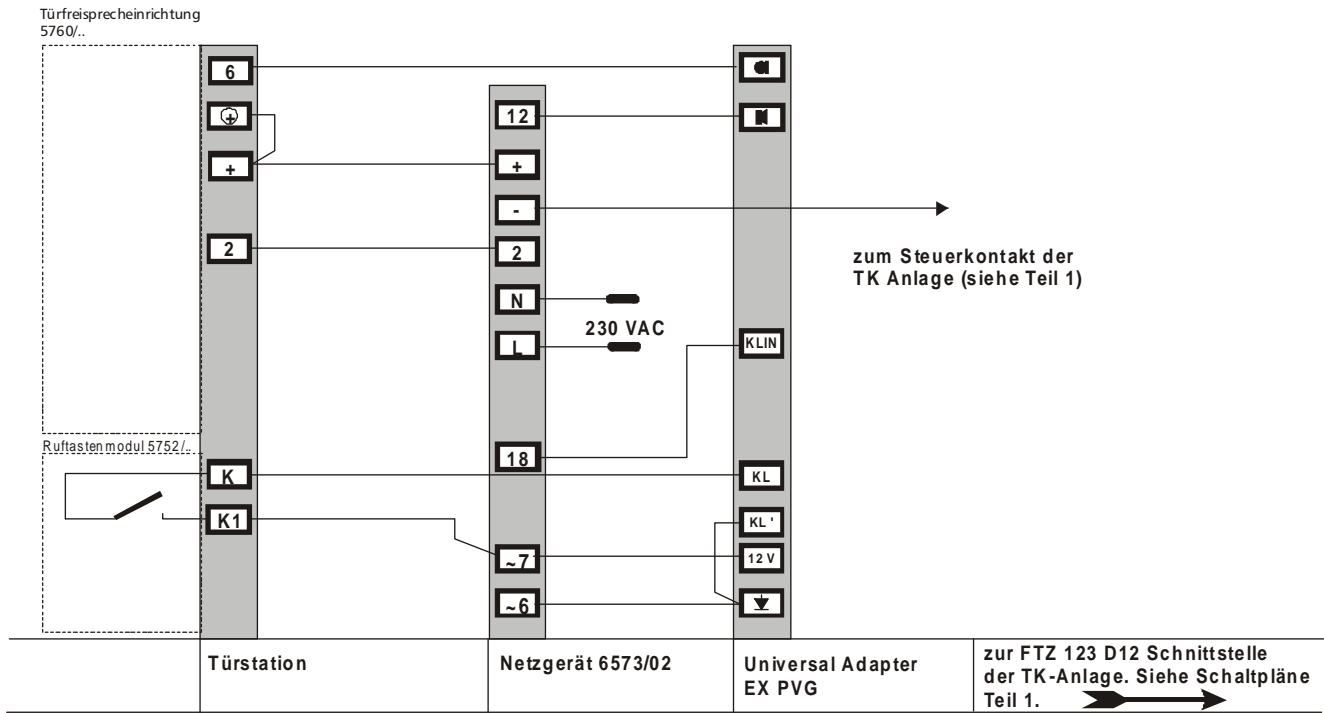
Türfreisprecheinrichtung 5760/..

6

+

2

Ruftastenmodul 5752/..

K

K1

12

+

-

2

N

L

230 VAC

18

~7

~6

KLIN

KL

KL '

12 V

zum Steuerkontakt der TK Anlage (siehe Teil 1)

|  | Türstation | Netzgerät 6573/02 | Universal Adapter EX PVG | zur FTZ 123 D12 Schnittstelle der TK-Anlage. Siehe Schaltpläne Teil 1. |
|---|---|---|---|---|